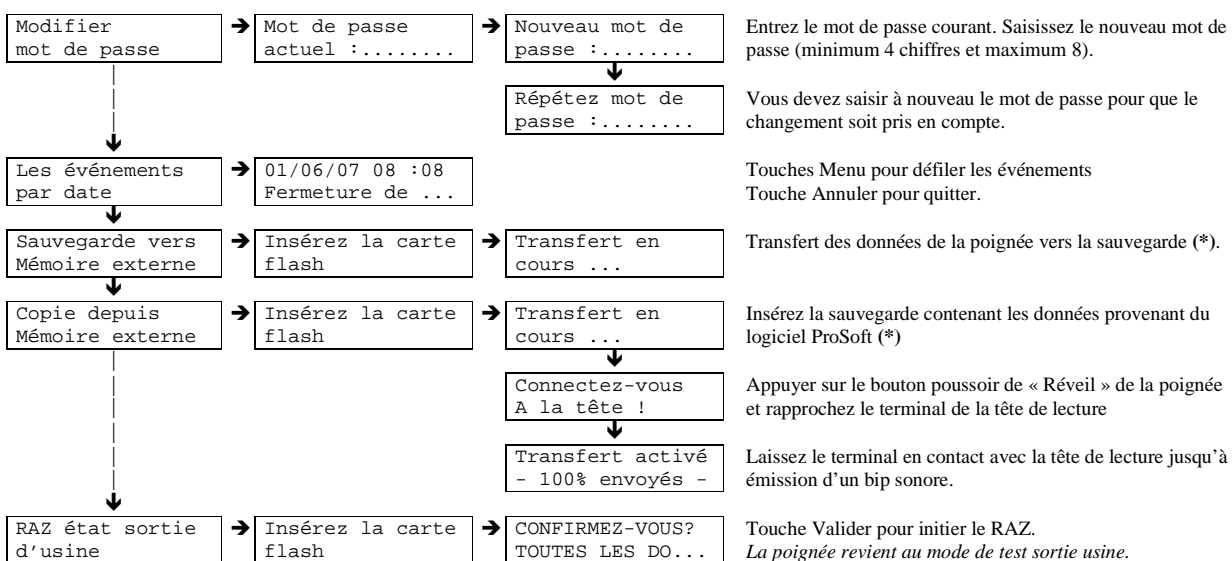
Modifier mot de passe

Mot de passe actuel :........

Nouveau mot de passe :........

Entrez le mot de passe courant. Saisissez le nouveau mot de passe (minimum 4 chiffres et maximum 8).

Répétez mot de passe :........

Vous devez saisir à nouveau le mot de passe pour que le changement soit pris en compte.

Les événements par date

01/06/07 08 :08 Fermeture de ...

Touches Menu pour défiler les événements
Touche Annuler pour quitter.

Sauvegarde vers Mémoire externe

Insérez la carte flash

Transfert en cours ...

Transfert des données de la poignée vers la sauvegarde (*).

Copie depuis Mémoire externe

Insérez la carte flash

Transfert en cours ...

Insérez la sauvegarde contenant les données provenant du logiciel ProSoft (*)

Connectez-vous A la tête !

Appuyer sur le bouton poussoir de « Réveil » de la poignée et rapprochez le terminal de la tête de lecture

Transfert activé - 100% envoyés -

Laissez le terminal en contact avec la tête de lecture jusqu'à émission d'un bip sonore.

RAZ état sortie d'usine

Insérez la carte flash

CONFIRMEZ-VOUS? TOUTES LES DO...

Touche Valider pour initier le RAZ.
*La poignée revient au mode de test sortie usine.*